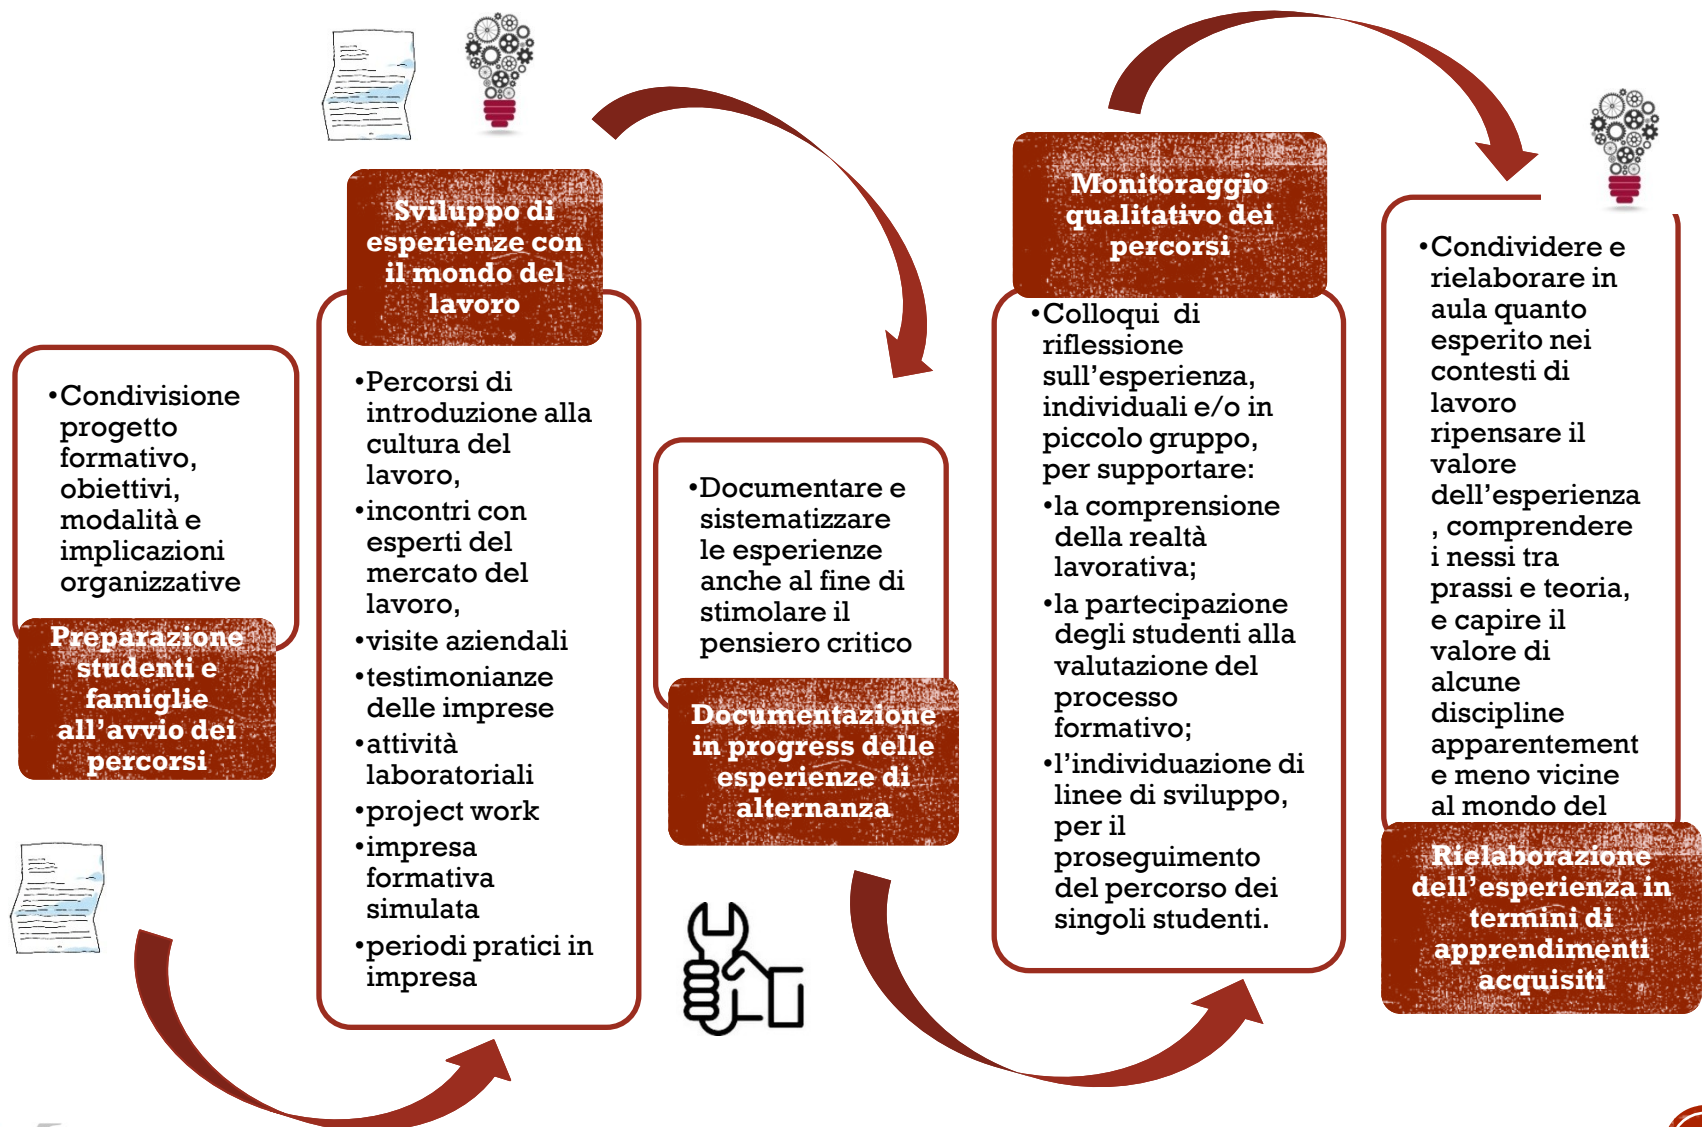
•Condivisione progetto formativo, obiettivi, modalità e implicazioni organizzative

Preparazione studenti e famiglie all'avvio dei percorsi

Sviluppo di esperienze con il mondo del lavoro

•Percorsi di introduzione alla cultura del lavoro,
•incontri con esperti del mercato del lavoro,
•visite aziendali
•testimonianze delle imprese
•attività laboratoriali
•project work
•impresa formativa simulata
•periodi pratici in impresa

•Documentare e sistematizzare le esperienze anche al fine di stimolare il pensiero critico

Documentazione in progress delle esperienze di alternanza

Monitoraggio qualitativo dei percorsi

•Colloqui di riflessione sull'esperienza, individuali e/o in piccolo gruppo, per supportare:
•la comprensione della realtà lavorativa;
•la partecipazione degli studenti alla valutazione del processo formativo;
•l'individuazione di linee di sviluppo, per il proseguimento del percorso dei singoli studenti.

•Condividere e rielaborare in aula quanto esperito nei contesti di lavoro ripensare il valore dell'esperienza , comprendere i nessi tra prassi e teoria, e capire il valore di alcune discipline apparentemente meno vicine al mondo del

Rielaborazione dell'esperienza in termini di apprendimenti acquisiti